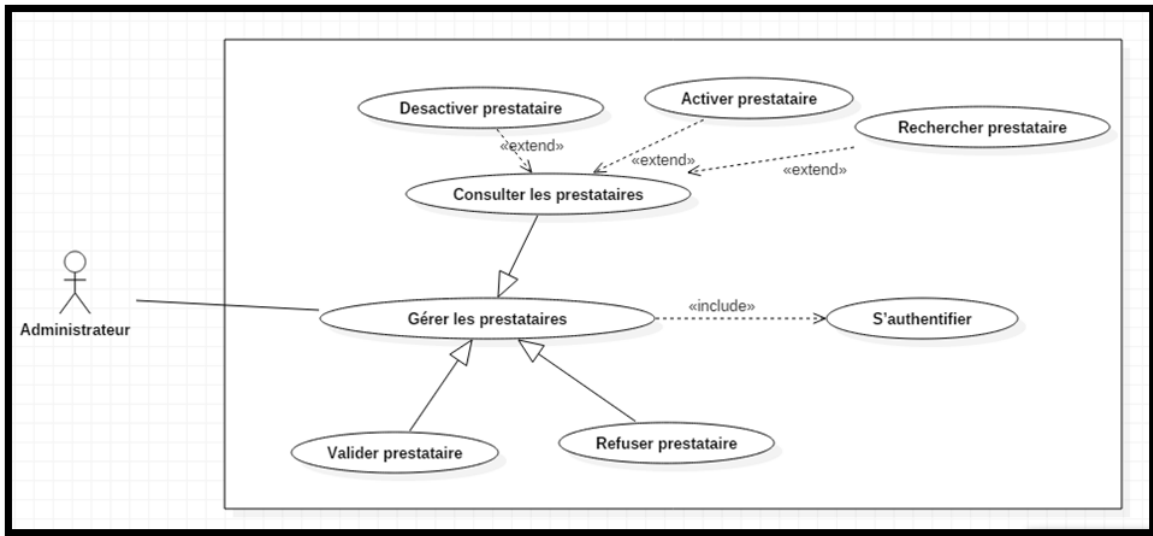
Desactiver prestataire

Activer prestataire

Rechercher prestataire

«extend»

«extend»

«extend»

Consulter les prestataires

Administrateur

Gérer les prestataires

«include»

S'authentifier

Valider prestataire

Refuser prestataire